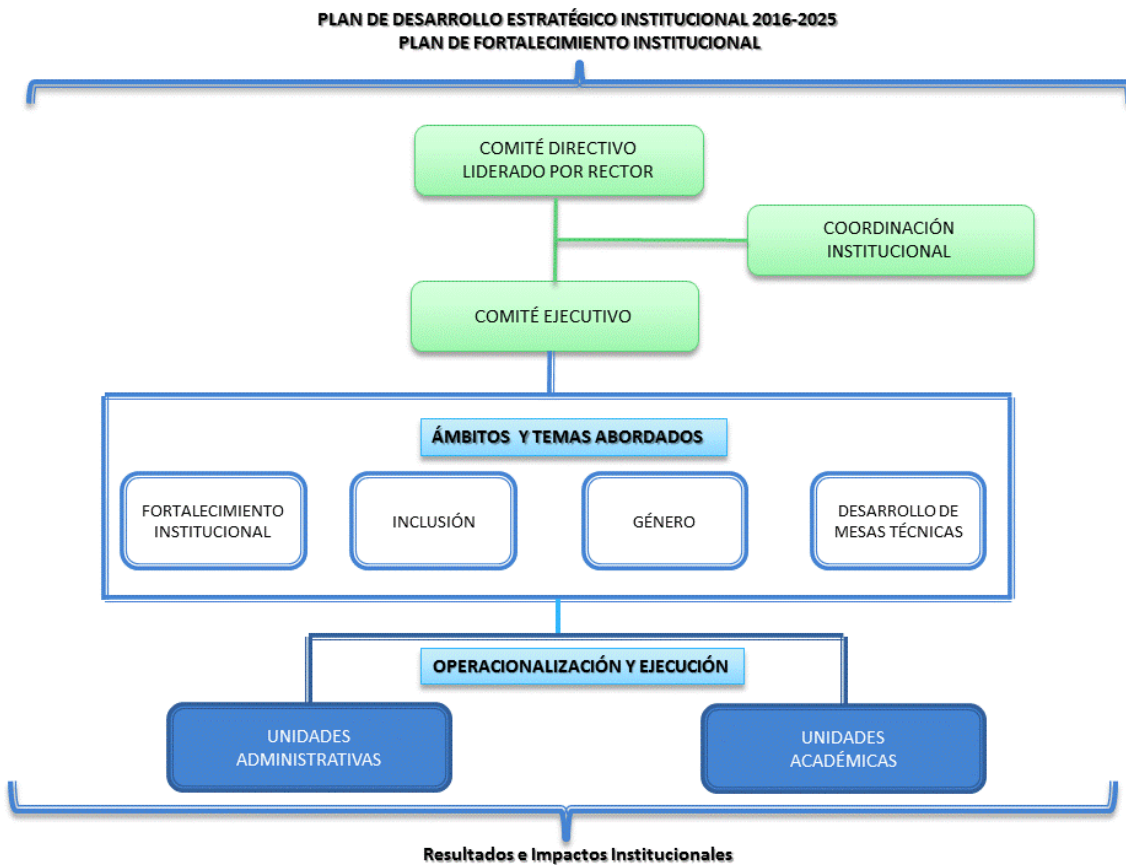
PLAN DE DESARROLLO ESTRATÉGICO INSTITUCIONAL 2016-2025
PLAN DE FORTALECIMIENTO INSTITUCIONAL

COMITÉ DIRECTIVO LIDERADO POR RECTOR

COORDINACIÓN INSTITUCIONAL

COMITÉ EJECUTIVO

ÁMBITOS Y TEMAS ABORDADOS

FORTALECIMIENTO INSTITUCIONAL

INCLUSIÓN

GÉNERO

DESARROLLO DE MESAS TÉCNICAS

OPERACIONALIZACIÓN Y EJECUCIÓN

UNIDADES ADMINISTRATIVAS

UNIDADES ACADÉMICAS

Resultados e Impactos Institucionales